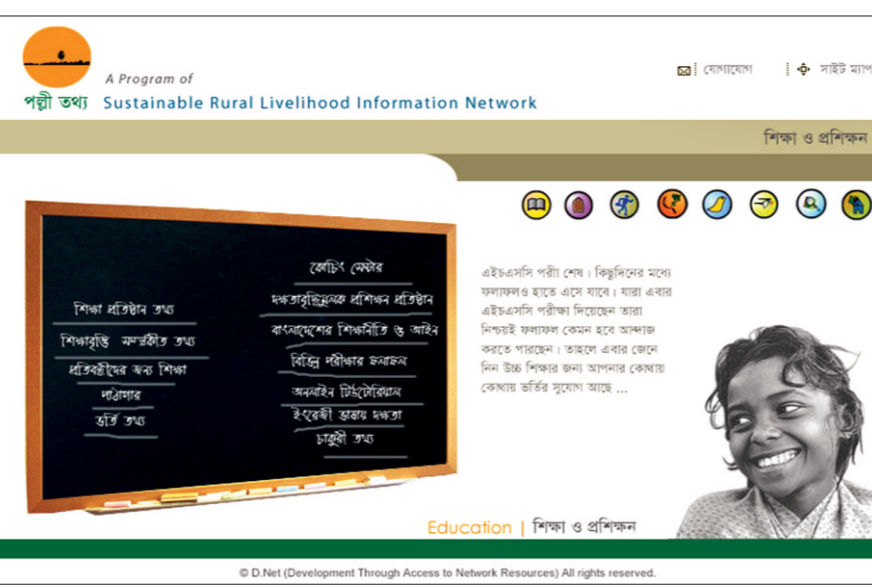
পল্লী তথ্য

A Program of
Sustainable Rural Livelihood Information Network

যোগাযোগ
সাইট ম্যাপ

শিক্ষা ও প্রশিক্ষণ

শিক্ষা প্রতিষ্ঠান তথ্য
শিক্ষাবৃত্তি সম্পর্কীত তথ্য
প্রতিবন্ধীদের জন্য শিক্ষা
পাঠাগার
ভর্তি তথ্য

কোচিং সেন্টার
দক্ষতাবৃদ্ধিমূলক প্রশিক্ষণ প্রতিষ্ঠান
বাংলাদেশের শিক্ষানীতি ও আইন
বিভিন্ন পরীক্ষার ফলাফল
অনলাইন টিউটোরিয়াল
ইংরেজী ভাষায় দক্ষতা
চাকুরী তথ্য

এইচএসসি পরীক্ষা শেষ। কিছুদিনের মধ্যে ফলাফলও হাতে এসে যাবে। যারা এবার এইচএসসি পরীক্ষা দিয়েছেন তারা নিশ্চয়ই ফলাফল কেমন হবে অন্দাজ করতে পারছেন। তাহলে এবার জেনে নিন উচ্চ শিক্ষার জন্য আপনার কোথায় কোথায় ভর্তির সুযোগ আছে ...

Education | শিক্ষা ও প্রশিক্ষন

© D.Net (Development Through Access to Network Resources) All rights reserved.